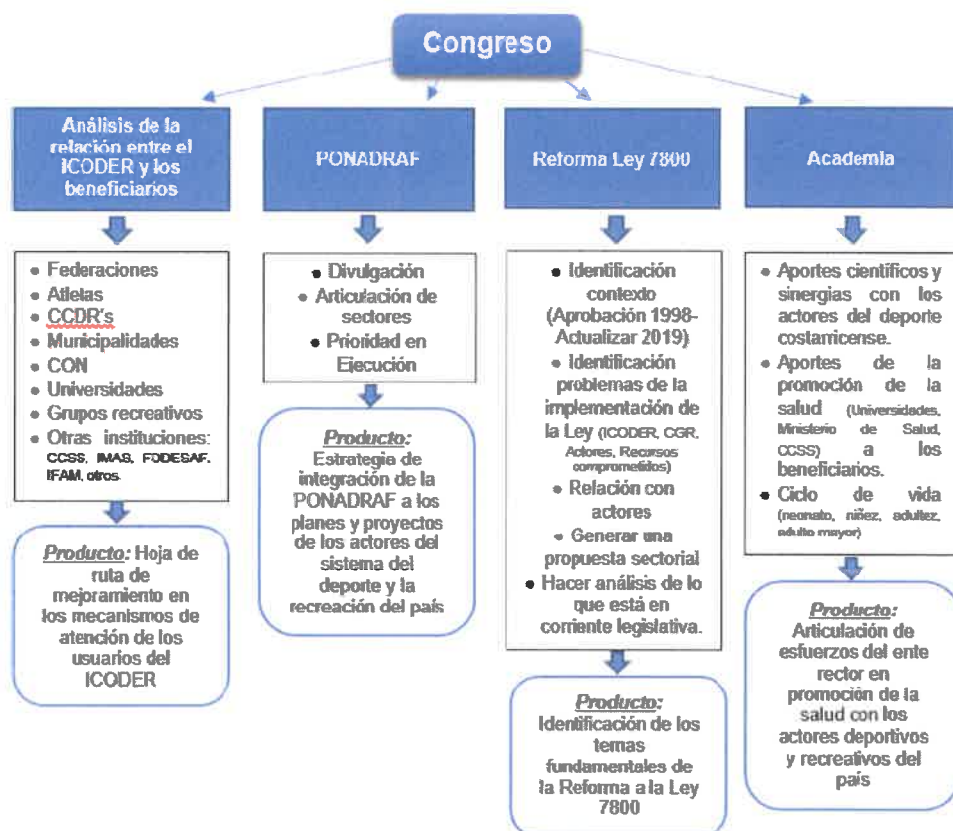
Congreso

Análisis de la relación entre el ICODER y los beneficiarios

- Federaciones
- Atletas
- CCDR's
- Municipalidades
- CON
- Universidades
- Grupos recreativos
- Otras instituciones: CCSS, IMAS, FODESAF, IFAM, otros.

Producto: Hoja de ruta de mejoramiento en los mecanismos de atención de los usuarios del ICODER

PONADRAF

- Divulgación
- Articulación de sectores
- Prioridad en Ejecución

Producto: Estrategia de integración de la PONADRAF a los planes y proyectos de los actores del sistema del deporte y la recreación del país

Reforma Ley 7800

- Identificación contexto (Aprobación 1998- Actualizar 2019)
- Identificación problemas de la implementación de la Ley (ICODER, CGR, Actores, Recursos comprometidos)
- Relación con actores
- Generar una propuesta sectorial
- Hacer análisis de lo que está en corriente legislativa.

Producto: Identificación de los temas fundamentales de la Reforma a la Ley 7800

Academia

- Aportes científicos y sinergias con los actores del deporte costarricense.
- Aportes de la promoción de la salud (Universidades, Ministerio de Salud, CCSS) a los beneficiarios.
- Ciclo de vida (neonato, niñez, adultez, adulto mayor)

Producto: Articulación de esfuerzos del ente rector en promoción de la salud con los actores deportivos y recreativos del país